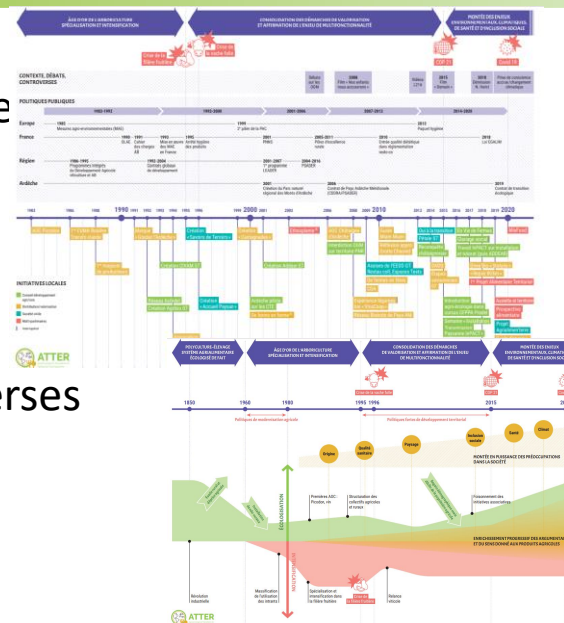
ÂGE D'OR DE L'AGRICULTURE SPÉCIALISATION ET INTENSIFICATION

CONSOLIDATION DES DÉMARCHES DE VALORISATION ET AFFIRMATION DE L'ENJEU DE MULTIFONCTIONNALITÉ

MONTÉE DES ENJEUX ENVIRONNEMENTAUX, CLIMATIQUES, DE SANTÉ ET D'INCLUSION SOCIALE

COP 21

Covid 19

CONTEXTE, DÉBATS, CONTROVERSES

POLITIQUES PUBLIQUES

1982-1992

1992-2000

2001-2006

2007-2013

2014-2020

Europe

France

Région

Ardèche

1990

2000

2010

2020

INITIATIVES LOCALES

ATTER

PolYCULTURE-ÉLEVAGE SYSTÈME AGRO-ALIMENTAIRE ÉCOLOGIQUE DE FAIT

ÂGE D'OR DE L'AGRICULTURE SPÉCIALISATION ET INTENSIFICATION

CONSOLIDATION DES DÉMARCHES DE VALORISATION ET AFFIRMATION DE L'ENJEU DE MULTIFONCTIONNALITÉ

MONTÉE DES ENJEUX ENVIRONNEMENTAUX, CLIMATIQUES, DE SANTÉ ET D'INCLUSION SOCIALE

1850

1960

1980

1995

1996

2015

Politiques de modernisation agricole

Politiques locales de développement territorial

Origine

Qualité sanitaire

Paysage

Inclusion sociale

Santé

Climat

MONTÉE EN PUISSANCE DES PRÉOCCUPATIONS DANS LA SOCIÉTÉ

ÉCOLOGISATION

INDUSTRIALISATION

Premières AOC: Picodon, vin

Structuration des collectifs agricoles et ruraux

Foisonnement des initiatives associatives

ENRICHISSEMENT PROGRESSIF DES ARGUMENTAIRES ET DU DISCOURS SUR LES PRODUITS AGRICOLES

Révolution industrielle

Massification de l'utilisation des intrants

Spécialisation et intensification dans la filière fruitière

Relance viticole

ATTER